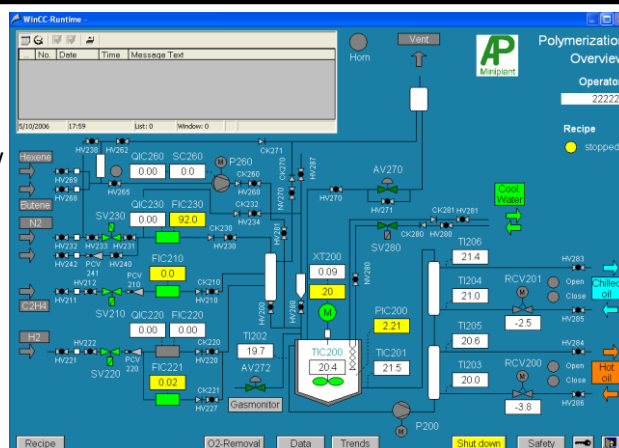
WinCC-Runtime -

No. Date Time Message Text

5/10/2006 17:59 List: 0 Window: 0

Horn

Vent

AP

Miniplant

Polymerizatio

Overvie

Operato

22222

Recipe

stopped

Hexene

Butene

N2

C2H4

H2

HV238 HV262 HV269 HV268 HV265

QIC260 SC260

0.00 0.00

P260

CK260 HV260

CK271 CK270 HV287 HV270

AV270

HV271

Cool Water

CK281 HV281

CK280 HV280

SV280

QIC230 FIC230

0.00 92.0

CK232 HV234

SV230

HV232 HV233 HV231

CK230 HV230

HV242 PCV 241 HV240

FIC210

0.0

HV212 PCV 210

HV211

CK210 HV210

SV210

HV201

QIC220 FIC220

0.00 0.00

HV222 HV221

SV220 PCV 220

CK220 HV220

FIC221

0.02

CK221 HV227

HV288

XT200

0.09

20

M

HV289

TI202

19.7

AV272

Gasmonitor

TIC200

20.4

PIC200

2.21

TIC201

21.5

P200

TI206

21.4

TI204

21.0

TI205

20.6

TI203

20.0

RCV201 Open Close

-2.5

RCV200 Open Close

-3.8

HV283 HV285 HV284 HV286

Chilled oil

Hot oil

Recipe

O2-Removal

Data

Trends

Shut down

Safety